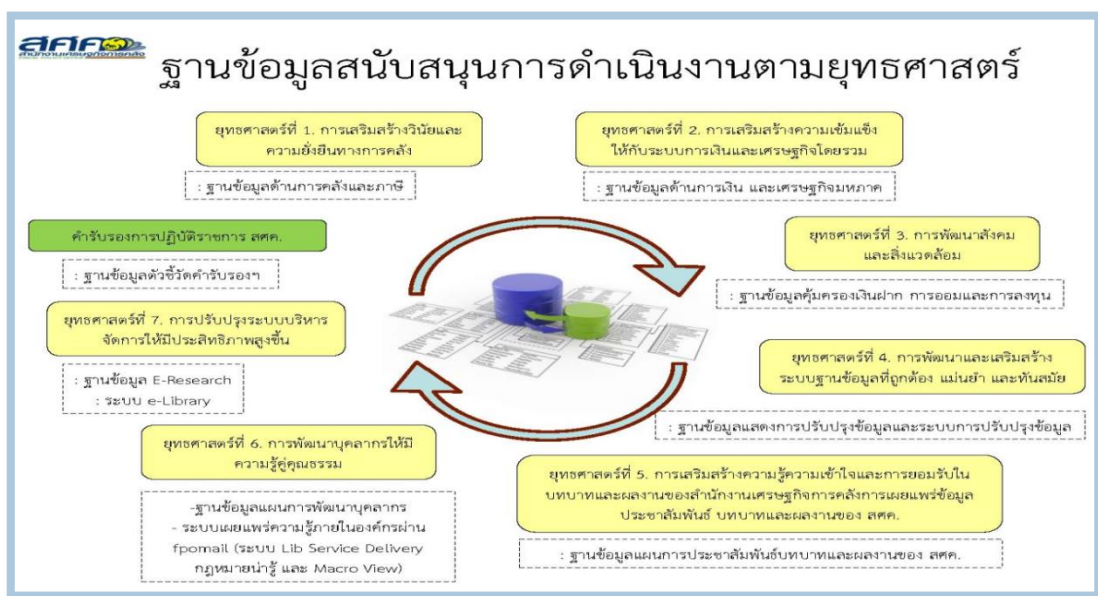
สศค.

ฐานข้อมูลสนับสนุนการดำเนินงานตามยุทธศาสตร์

ยุทธศาสตร์ที่ 1. การเสริมสร้างวินัยและความยั่งยืนทางการคลัง

: ฐานข้อมูลด้านการคลังและภาษี

ยุทธศาสตร์ที่ 2. การเสริมสร้างความเข้มแข็งให้กับระบบการเงินและเศรษฐกิจโดยรวม

: ฐานข้อมูลด้านการเงิน และเศรษฐกิจมหภาค

คำรับรองการปฏิบัติราชการ สศค.

: ฐานข้อมูลตัวชี้วัดคำรับรองฯ

ยุทธศาสตร์ที่ 3. การพัฒนาสังคมและสิ่งแวดล้อม

: ฐานข้อมูลคุ้มครองเงินฝาก การออมและการลงทุน

ยุทธศาสตร์ที่ 7. การปรับปรุงระบบบริหารจัดการให้มีประสิทธิภาพสูงขึ้น

: ฐานข้อมูล E-Research
: ระบบ e-Library

ยุทธศาสตร์ที่ 4. การพัฒนาและเสริมสร้างระบบฐานข้อมูลที่ถูกต้อง แม่นยำ และทันสมัย

: ฐานข้อมูลแสดงการปรับปรุงข้อมูลและระบบการปรับปรุงข้อมูล

ยุทธศาสตร์ที่ 6. การพัฒนาบุคลากรให้มีความรู้คู่คุณธรรม

-ฐานข้อมูลแผนการพัฒนาบุคลากร
- ระบบเผยแพร่ความรู้ภายในองค์กรผ่าน fpomail (ระบบ Lib Service Delivery กฎหมายน่ารู้ และ Macro View)

ยุทธศาสตร์ที่ 5. การเสริมสร้างความรู้ความเข้าใจและการยอมรับในบทบาทและผลงานของสำนักงานเศรษฐกิจการคลังการเผยแพร่ข้อมูลประชาสัมพันธ์ บทบาทและผลงานของ สศค.

: ฐานข้อมูลแผนการประชาสัมพันธ์บทบาทและผลงานของ สศค.